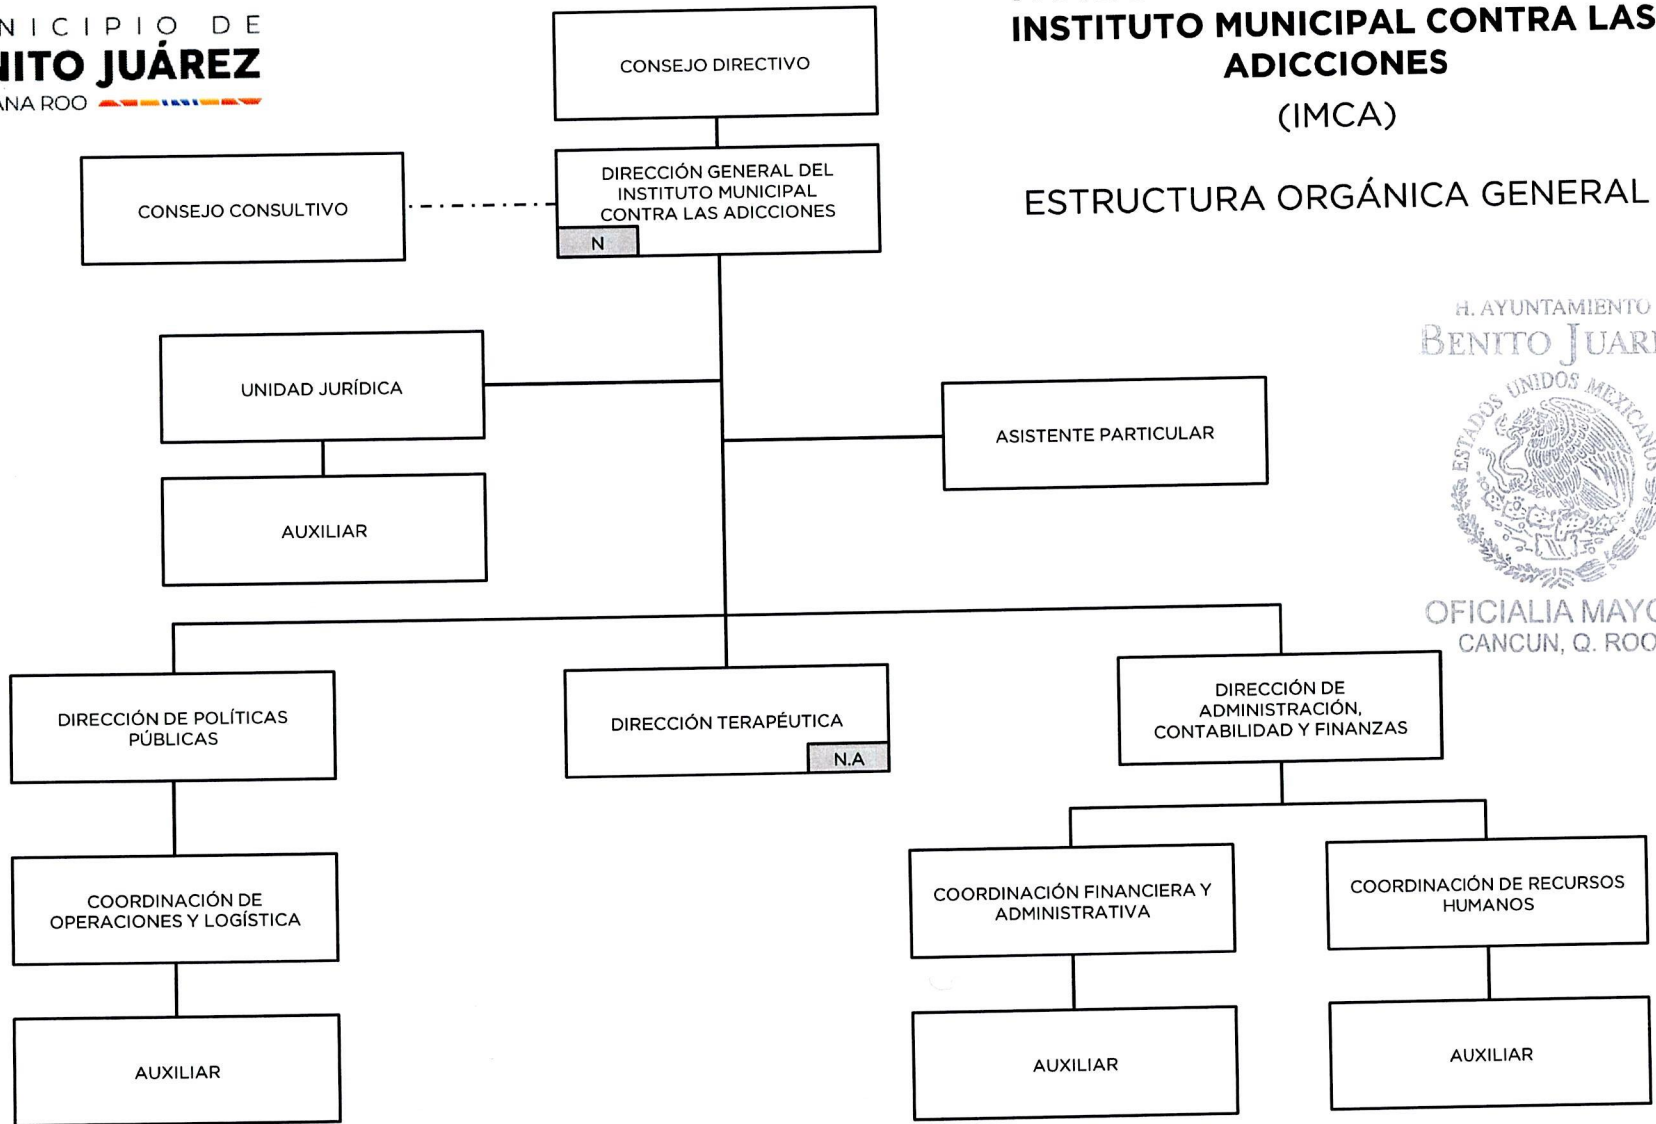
NICIPIO DE
NITO JUÁREZ
ANA ROO

INSTITUTO MUNICIPAL CONTRA LAS ADICCIONES
(IMCA)

ESTRUCTURA ORGÁNICA GENERAL

CONSEJO DIRECTIVO

CONSEJO CONSULTIVO

DIRECCIÓN GENERAL DEL INSTITUTO MUNICIPAL CONTRA LAS ADICCIONES
N

UNIDAD JURÍDICA

AUXILIAR

ASISTENTE PARTICULAR

H. AYUNTAMIENTO
BENITO JUAR
ESTADOS UNIDOS MEXICANOS
OFICIALIA MAY
CANCUN, Q. ROO

DIRECCIÓN DE POLÍTICAS PÚBLICAS

DIRECCIÓN TERAPÉUTICA
N.A

DIRECCIÓN DE ADMINISTRACIÓN, CONTABILIDAD Y FINANZAS

COORDINACIÓN DE OPERACIONES Y LOGÍSTICA

COORDINACIÓN FINANCIERA Y ADMINISTRATIVA

COORDINACIÓN DE RECURSOS HUMANOS

AUXILIAR

AUXILIAR

AUXILIAR